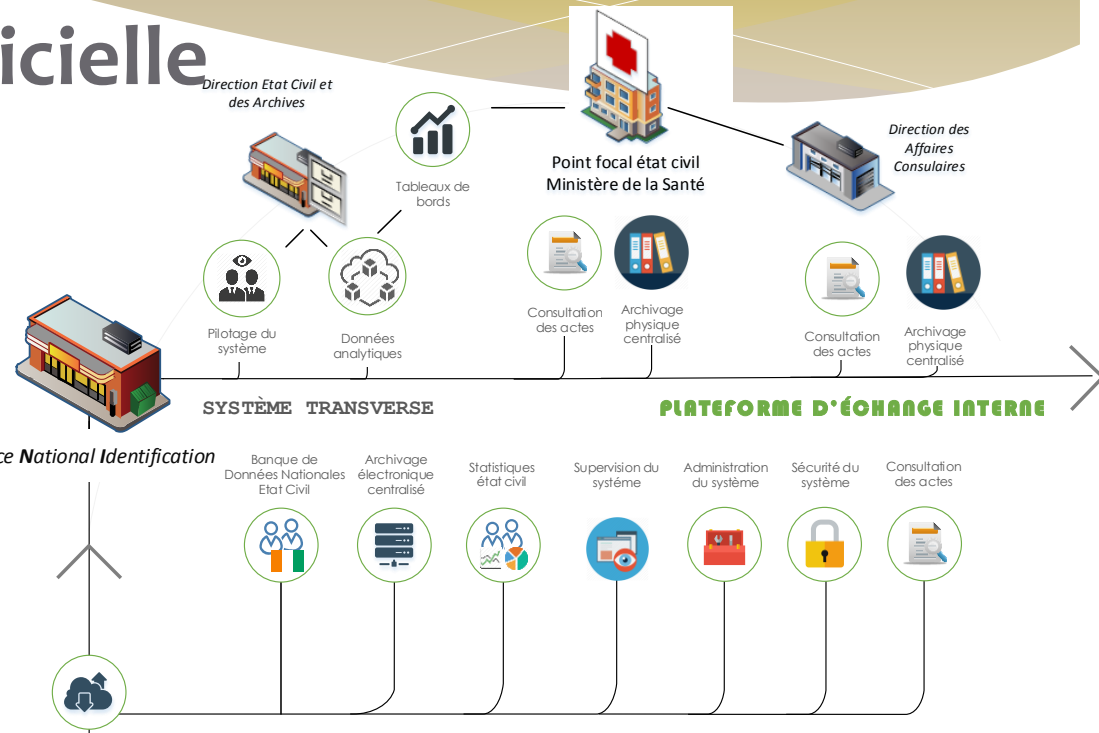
icielle

Direction Etat Civil et des Archives

Tableaux de bords

Point focal état civil
Ministère de la Santé

Direction des Affaires Consulaires

Pilotage du système

Données analytiques

Consultation des actes

Archivage physique centralisé

Consultation des actes

Archivage physique centralisé

SYSTÈME TRANSVERSE

PLATEFORME D'ÉCHANGE INTERNE

ce National Identification

Banque de Données Nationales Etat Civil

Archivage électronique centralisé

Statistiques état civil

Supervision du système

Administration du système

Sécurité du système

Consultation des actes